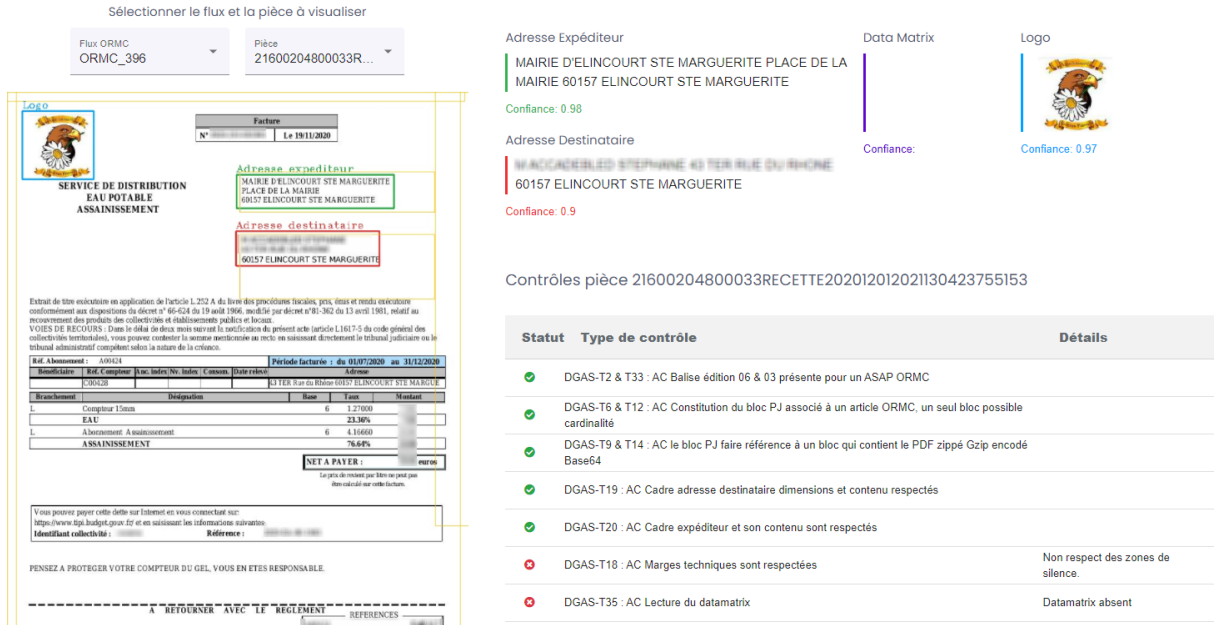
Sélectionner le flux et la pièce à visualiser

Flux ORMC
ORMC_396

Pièce
21600204800033R...

Logo

Facture
N° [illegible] Le 19/11/2020

SERVICE DE DISTRIBUTION EAU POTABLE ASSAINISSEMENT

Adresse expediteur
MAIRIE D'ELINCOURT STE MARGUERITE PLACE DE LA MAIRIE 60157 ELINCOURT STE MARGUERITE

Adresse destinataire
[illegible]
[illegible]
60157 ELINCOURT STE MARGUERITE

Extrait de titre exécutoire en application de l'article L.252 A du livre des procédures fiscales, pris, émis et rendu exécutoire conformément aux dispositions du décret n° 66-624 du 19 août 1966, modifié par décret n°81-362 du 13 avril 1981, relatif au recouvrement des produits des collectivités et établissements publics et locaux.
VOIES DE RECOURS : Dans le délai de deux mois suivant la notification du présent acte (article L1617-5 du code général des collectivités territoriales), vous pouvez contester la somme mentionnée au recto en saisissant directement le tribunal judiciaire ou le tribunal administratif compétent selon la nature de la créance.

| Réf. Abonnement : A00424 | | | | | Période facturée : du 01/07/2020 au 31/12/2020 |
|---|---|---|---|---|---|
| Beneficiaire | Réf. Compteur | Anc. Index | Nv. Index | Consom. | Date relevé | Adresse |
| | C00428 | | | | | 43 TER Rue du Rhône 60157 ELINCOURT STE MARGUE |

| Branchement | Désignation | Base | Taux | Montant |
|---|---|---|---|---|
| L | Compteur 15mm | 6 | 1.27000 | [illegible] |
| | EAU | | 23.36% | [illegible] |
| L | Abonnement Assainissement | 6 | 4.16660 | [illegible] |
| | ASSAINISSEMENT | | 76.64% | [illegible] |

NET A PAYER : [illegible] euros

Le prix de revient par litre ne peut pas être calculé sur cette facture.

Vous pouvez payer cette dette sur Internet en vous connectant sur:
https://www.tipi.budget.gouv.fr/ et en saisissant les informations suivantes:
Identifiant collectivité : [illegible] Référence : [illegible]

PENSEZ A PROTEGER VOTRE COMPTEUR DU GEL, VOUS EN ETES RESPONSABLE.

A RETOURNER AVEC LE REGLEMENT
REFERENCES

Adresse Expéditeur
MAIRIE D'ELINCOURT STE MARGUERITE PLACE DE LA MAIRIE 60157 ELINCOURT STE MARGUERITE
Confiance: 0.98

Data Matrix
Confiance:

Logo
Confiance: 0.97

Adresse Destinataire
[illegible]
60157 ELINCOURT STE MARGUERITE
Confiance: 0.9

Contrôles pièce 21600204800033RECETTE20201201202113042375515 3

| Statut | Type de contrôle | Détails |
|---|---|---|
| | DGAS-T2 & T33 : AC Balise édition 06 & 03 présente pour un ASAP ORMC | |
| | DGAS-T6 & T12 : AC Constitution du bloc PJ associé à un article ORMC, un seul bloc possible cardinalité | |
| | DGAS-T9 & T14 : AC le bloc PJ faire référence à un bloc qui contient le PDF zippé Gzip encodé Base64 | |
| | DGAS-T19 : AC Cadre adresse destinataire dimensions et contenu respectés | |
| | DGAS-T20 : AC Cadre expéditeur et son contenu sont respectés | |
| | DGAS-T18 : AC Marges techniques sont respectées | Non respect des zones de silence. |
| | DGAS-T35 : AC Lecture du datamatrix | Datamatrix absent |